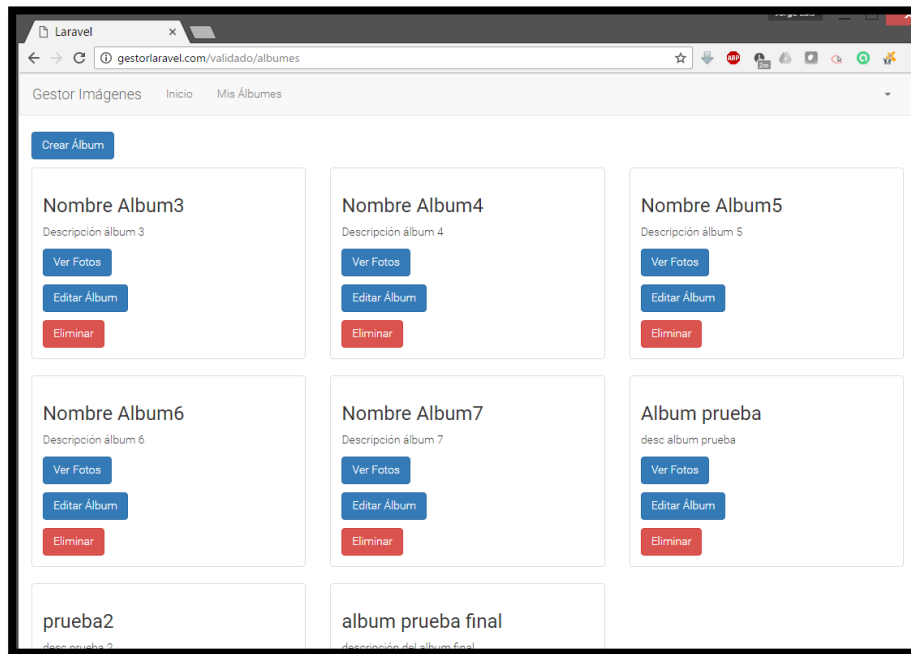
Laravel

gestorlaravel.com/validado/albumes

Gestor Imágenes Inicio Mis Álbumes

Crear Álbum

Nombre Album3
Descripción álbum 3
Ver Fotos
Editar Álbum
Eliminar

Nombre Album4
Descripción álbum 4
Ver Fotos
Editar Álbum
Eliminar

Nombre Album5
Descripción álbum 5
Ver Fotos
Editar Álbum
Eliminar

Nombre Album6
Descripción álbum 6
Ver Fotos
Editar Álbum
Eliminar

Nombre Album7
Descripción álbum 7
Ver Fotos
Editar Álbum
Eliminar

Album prueba
desc album prueba
Ver Fotos
Editar Álbum
Eliminar

prueba2
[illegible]

album prueba final
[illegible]